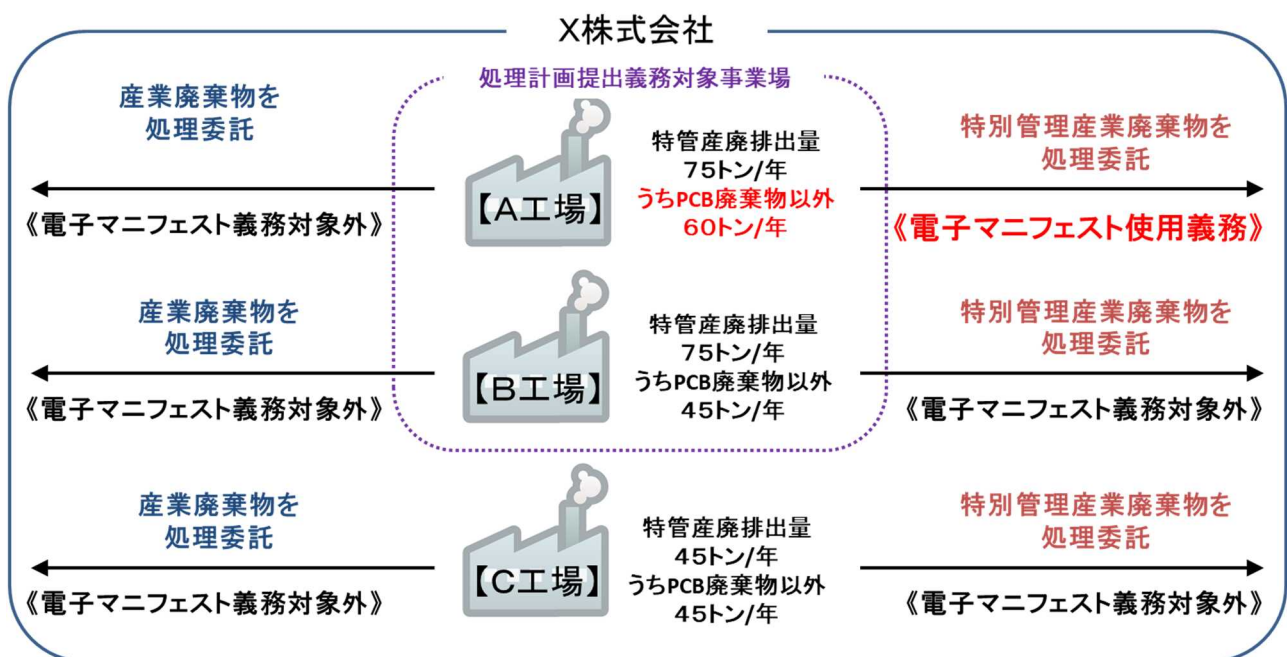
X株式会社

処理計画提出義務対象事業場

産業廃棄物を処理委託

《電子マニフェスト義務対象外》

【A工場】

特管産廃排出量
75トン/年
うちPCB廃棄物以外
60トン/年

特別管理産業廃棄物を処理委託

《電子マニフェスト使用義務》

産業廃棄物を処理委託

《電子マニフェスト義務対象外》

【B工場】

特管産廃排出量
75トン/年
うちPCB廃棄物以外
45トン/年

特別管理産業廃棄物を処理委託

《電子マニフェスト義務対象外》

産業廃棄物を処理委託

《電子マニフェスト義務対象外》

【C工場】

特管産廃排出量
45トン/年
うちPCB廃棄物以外
45トン/年

特別管理産業廃棄物を処理委託

《電子マニフェスト義務対象外》